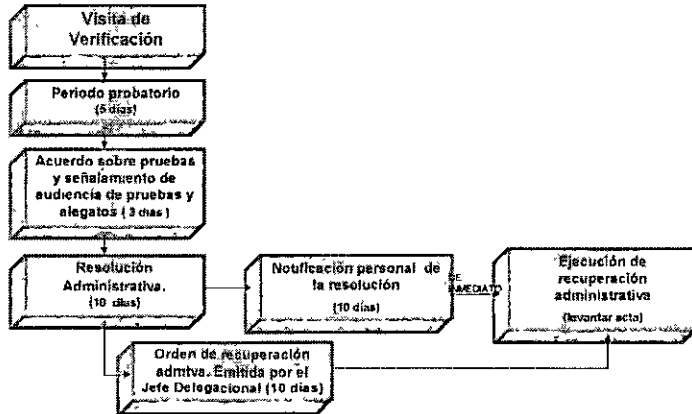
Visita de Verificación

Periodo probatorio (5 días)

Acuerdo sobre pruebas y señalamiento de audiencia de pruebas y alegatos (3 días)

Resolución Administrativa. (10 días)

Notificación personal de la resolución (10 días)

DE INMEDIATO

Ejecución de recuperación administrativa (levantar acta)

Orden de recuperación admtva. Emitida por el Jefe Delegacional (10 días)